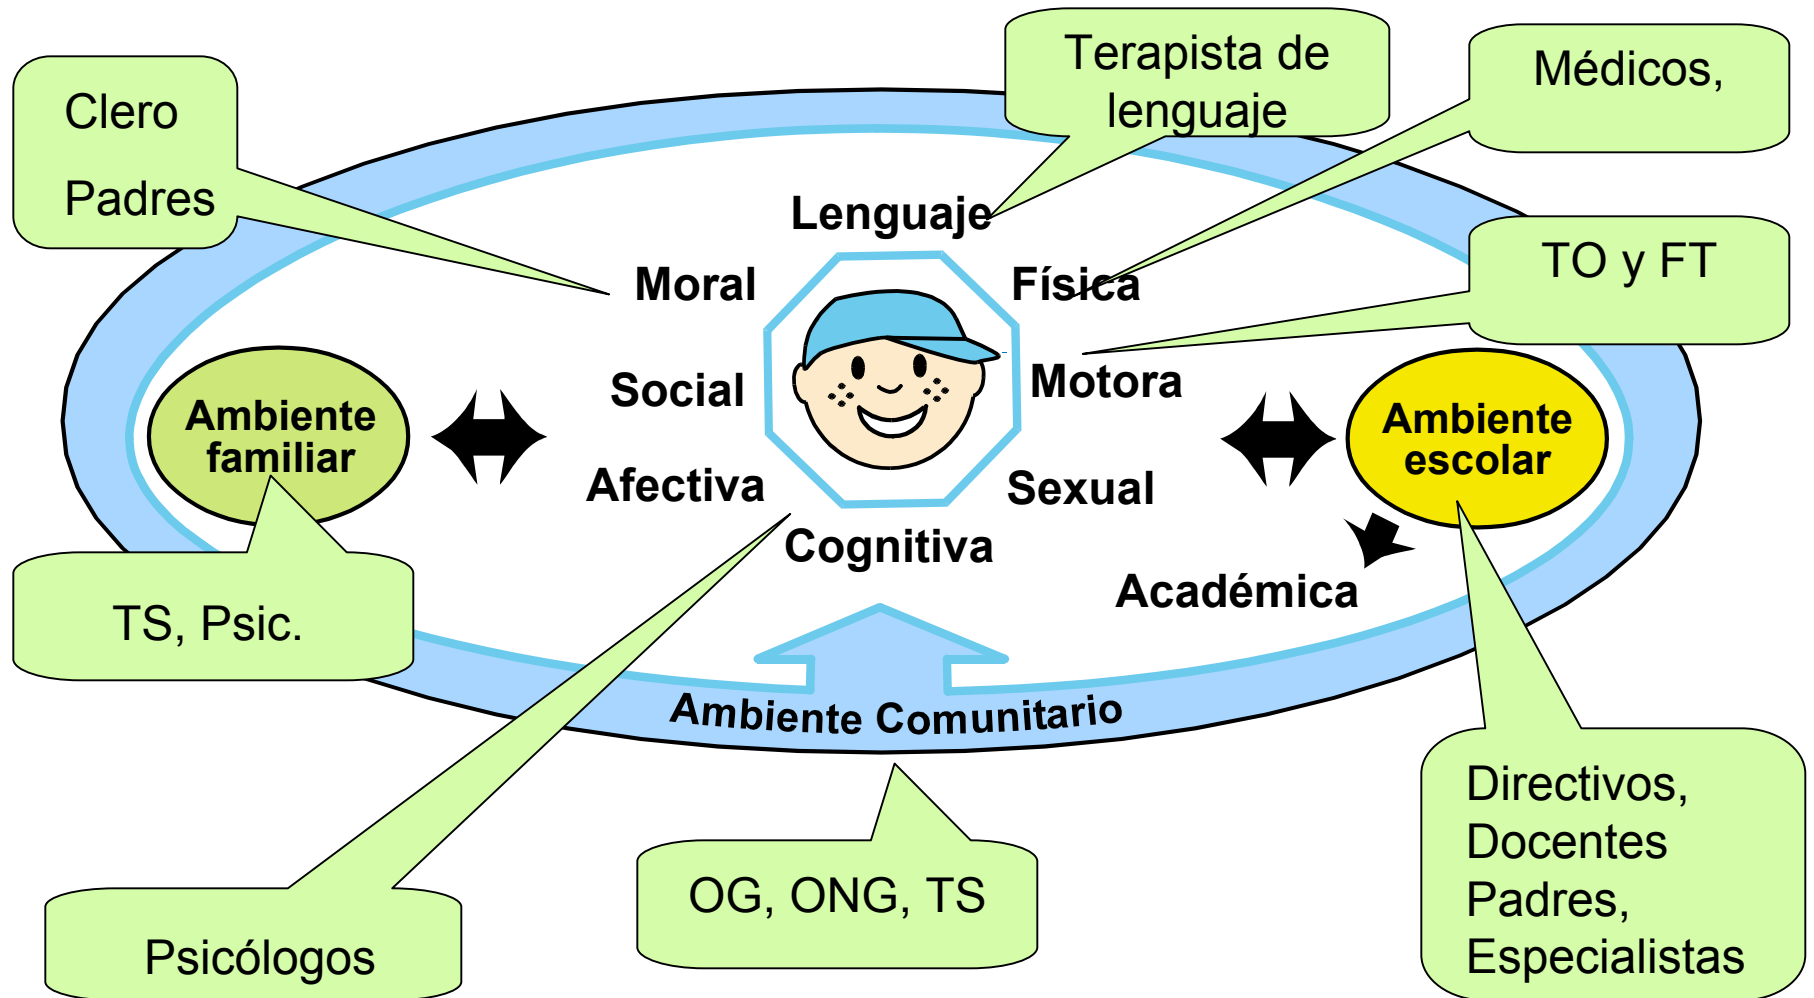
Clero

Padres

Terapista de lenguaje

Médicos,

TO y FT

Lenguaje

Moral

Física

Social

Motora

Afectiva

Sexual

Cognitiva

Ambiente familiar

Ambiente escolar

Académica

TS, Psic.

Ambiente Comunitario

Directivos, Docentes Padres, Especialistas

OG, ONG, TS

Psicólogos